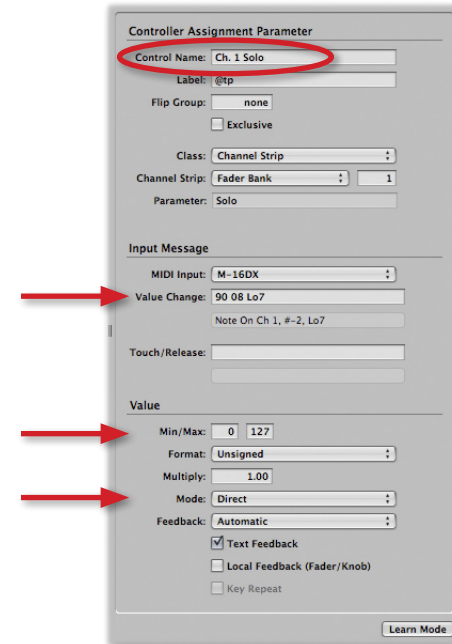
Controller Assignment Parameter

Control Name: Ch. 1 Solo

Label: @tp

Flip Group: none

Exclusive

Class: Channel Strip

Channel Strip: Fader Bank 1

Parameter: Solo

Input Message

MIDI Input: M-16DX

Value Change: 90 08 Lo7

Note On Ch 1, #-2, Lo7

Touch/Release:

Value

Min/Max: 0 127

Format: Unsigned

Multiply: 1.00

Mode: Direct

Feedback: Automatic

Text Feedback

Local Feedback (Fader/Knob)

Key Repeat

Learn Mode